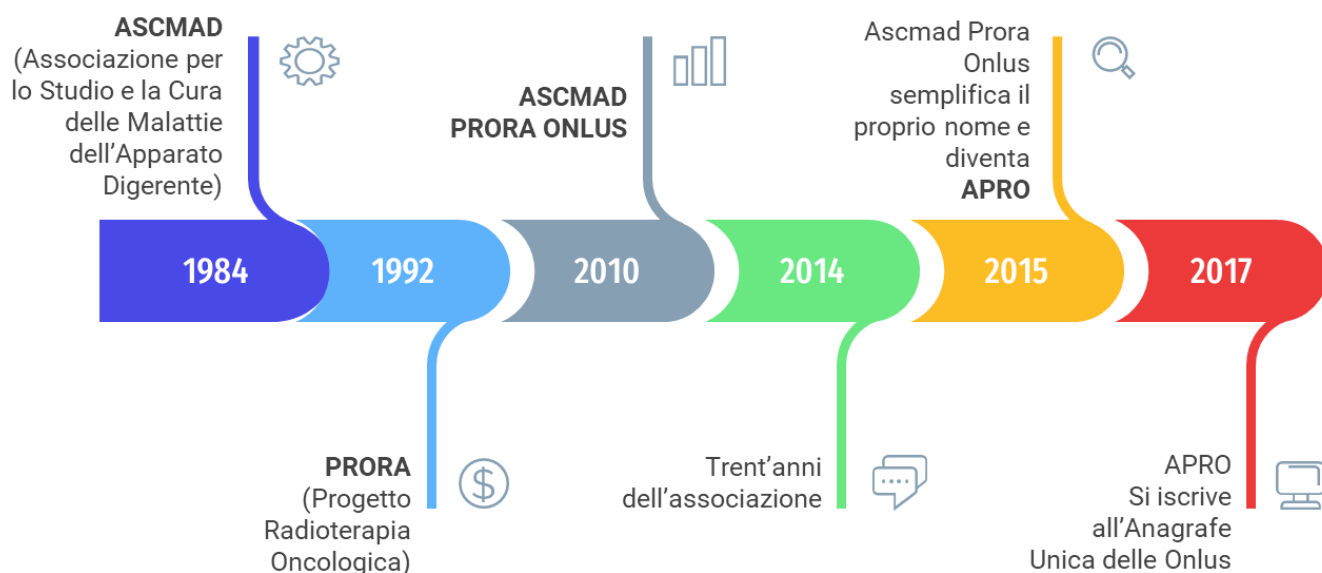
ASCMAD (Associazione per lo Studio e la Cura delle Malattie dell'Apparato Digerente)

ASCMAD PRORA ONLUS

Ascmad Prora Onlus semplifica il proprio nome e diventa APRO

1984

1992

2010

2014

2015

2017

PRORA (Progetto Radioterapia Oncologica)

Trent'anni dell'associazione

APRO Si iscrive all'Anagrafe Unica delle Onlus